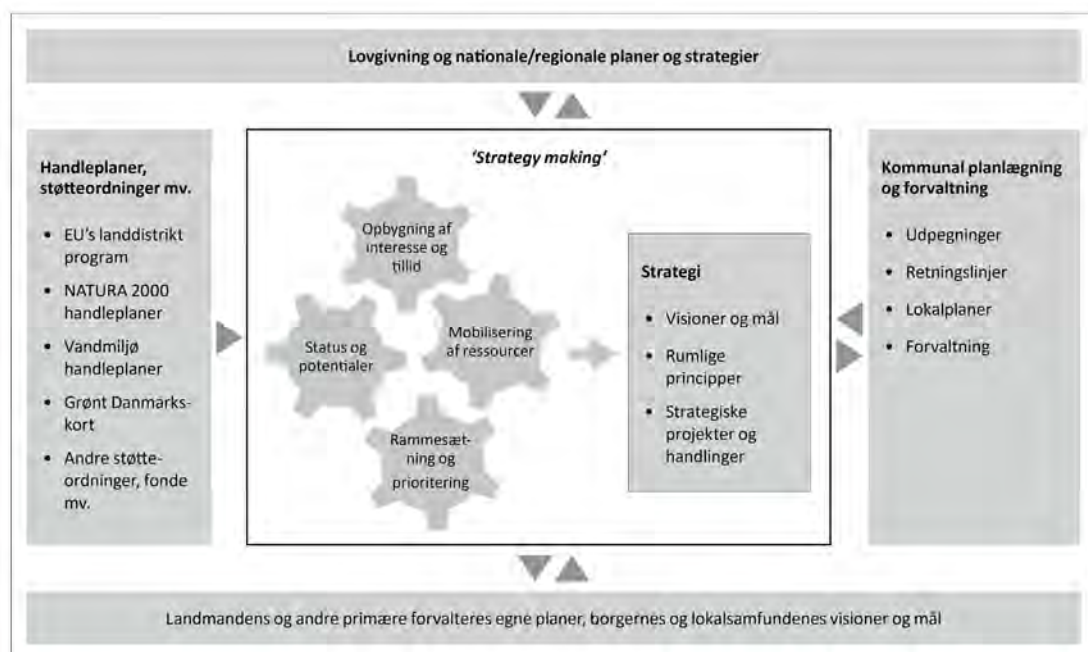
Lovgivning og nationale/regionale planer og strategier

Handleplaner, støtteordninger mv.

- EU's landdistrikt program
- NATURA 2000 handleplaner
- Vandmiljø handleplaner
- Grønt Danmarks-kort
- Andre støtte-ordninger, fonde mv.

'Strategy making'

Opbygning af interesse og tillid

Status og potentialer

Mobilisering af ressourcer

Rammesætning og prioritering

Strategi

- Visioner og mål
- Rumlige principper
- Strategiske projekter og handlinger

Kommunal planlægning og forvaltning

- Udpegninger
- Retningslinjer
- Lokalplaner
- Forvaltning

Landmandens og andre primære forvalteres egne planer, borgernes og lokalsamfundenes visioner og mål